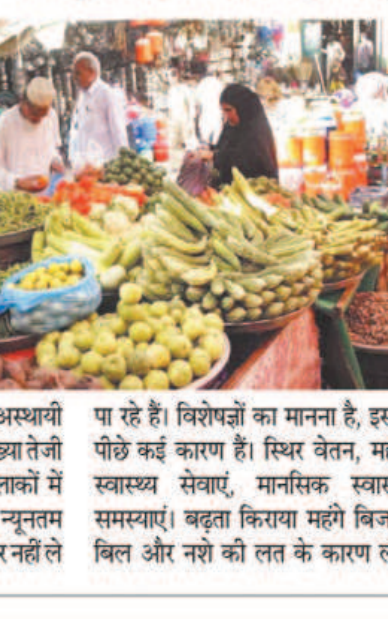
अस्थायी
ख्या तेजी
लाकों में
न्यूनतम
र नहीं ले

पा रहे हैं। विशेषज्ञों का मानना है, इस
पीछे कई कारण हैं। स्थिर वेतन, म
स्वास्थ्य सेवाएं, मानसिक स्वा
समस्याएं। बढ़ता किराया महंगे बिज
बिल और नशे की लत के कारण ल